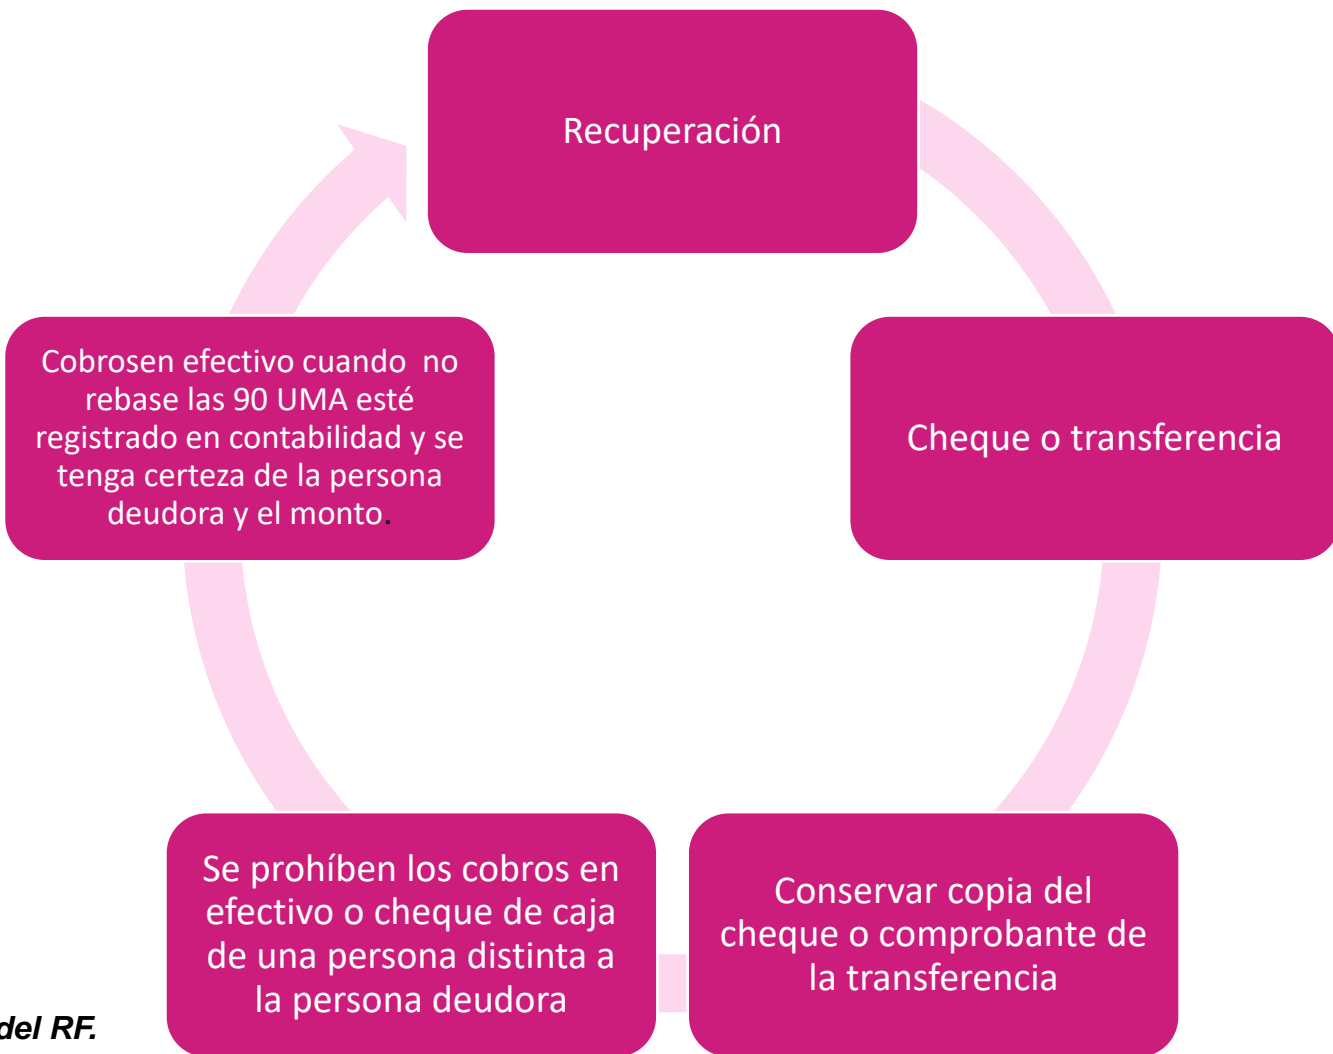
Recuperación

Cheque o transferencia

Conservar copia del cheque o comprobante de la transferencia

Se prohíben los cobros en efectivo o cheque de caja de una persona distinta a la persona deudora

Cobrosen efectivo cuando no rebase las 90 UMA esté registrado en contabilidad y se tenga certeza de la persona deudora y el monto.

del RF.